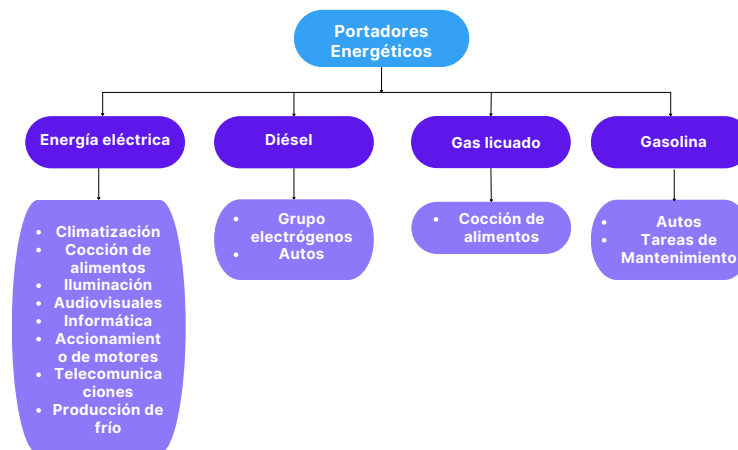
Portadores Energéticos

Energía eléctrica

- Climatización
- Cocción de alimentos
- Iluminación
- Audiovisuales
- Informática
- Accionamiento de motores
- Telecomunicaciones
- Producción de frío

Diésel

- Grupo electrógenos
- Autos

Gas licuado

- Cocción de alimentos

Gasolina

- Autos
- Tareas de Mantenimiento